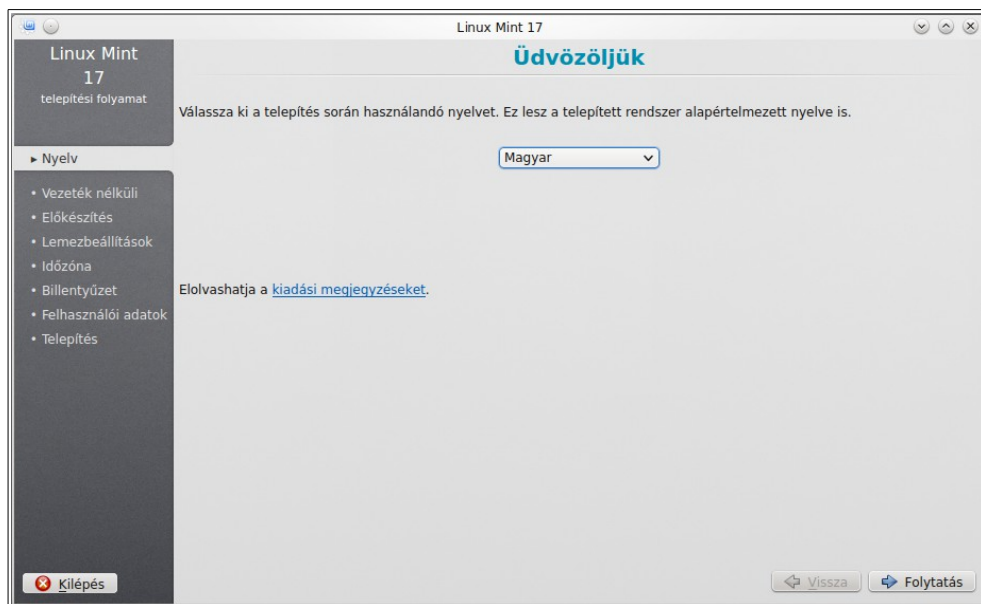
Linux Mint 17

Linux Mint
17
telepítési folyamat

Üdvözöljük

Válassza ki a telepítés során használandó nyelvet. Ez lesz a telepített rendszer alapértelmezett nyelve is.

▸ Nyelv

Magyar

• Vezeték nélküli
• Előkészítés
• Lemezbeállítások
• Időzóna
• Billentyűzet
• Felhasználói adatok
• Telepítés

Elolvashatja a kiadási megjegyzéseket.

Kilépés

Vissza

Folytatás